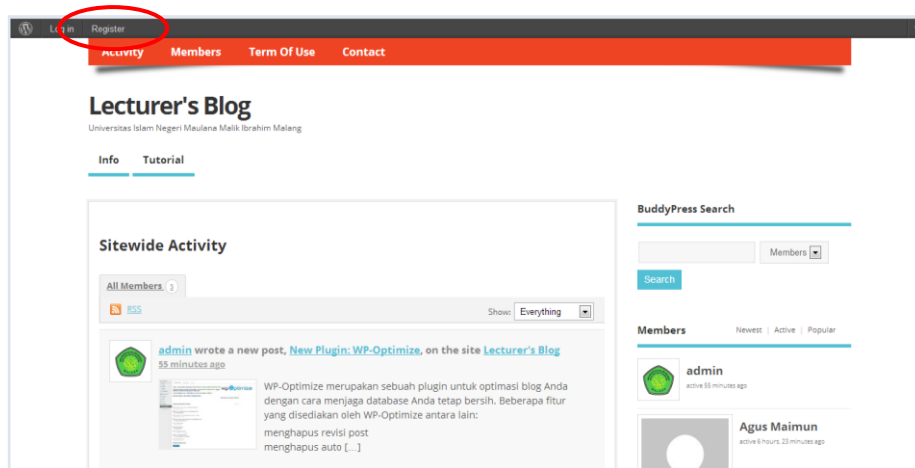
Log in Register

Activity Members Term Of Use Contact

Lecturer's Blog

Universitas Islam Negeri Maulana Malik Ibrahim Malang

Info Tutorial

Sitewide Activity

All Members 3

RSS

Show: Everything

admin wrote a new post, New Plugin: WP-Optimize, on the site Lecturer's Blog

55 minutes ago

WP-Optimize merupakan sebuah plugin untuk optimasi blog Anda dengan cara menjaga database Anda tetap bersih. Beberapa fitur yang disediakan oleh WP-Optimize antara lain:

menghapus revisi post

menghapus auto [...]

BuddyPress Search

Members

Search

Members

Newest | Active | Popular

admin

active 55 minutes ago

Agus Maimun

active 6 hours, 23 minutes ago